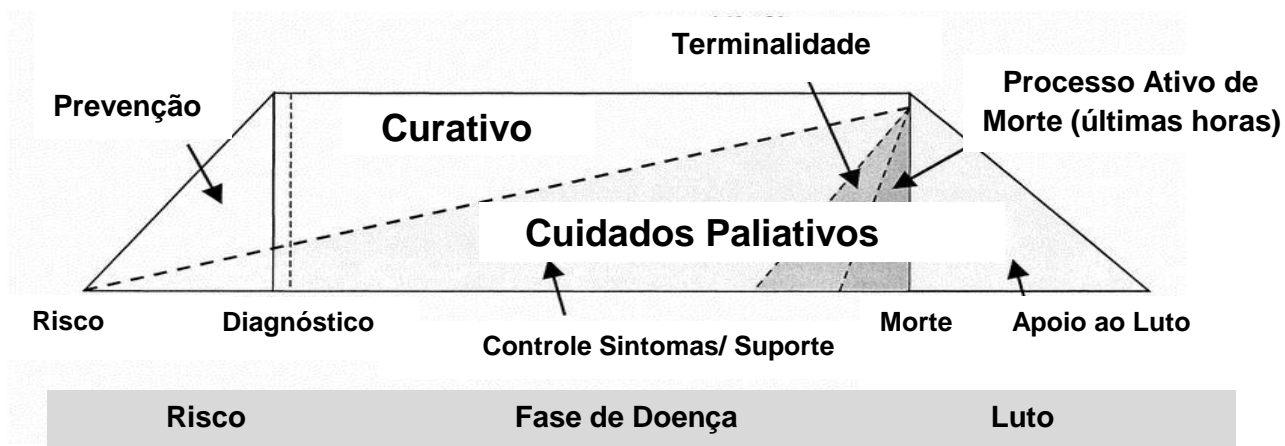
Terminalidade

Prevenção

Curativo

Processo Ativo de Morte (últimas horas)

Cuidados Paliativos

Risco

Diagnóstico

Morte

Apoio ao Luto

Controle Sintomas/ Suporte

| Risco | Fase de Doença | Luto |
|---|---|---|